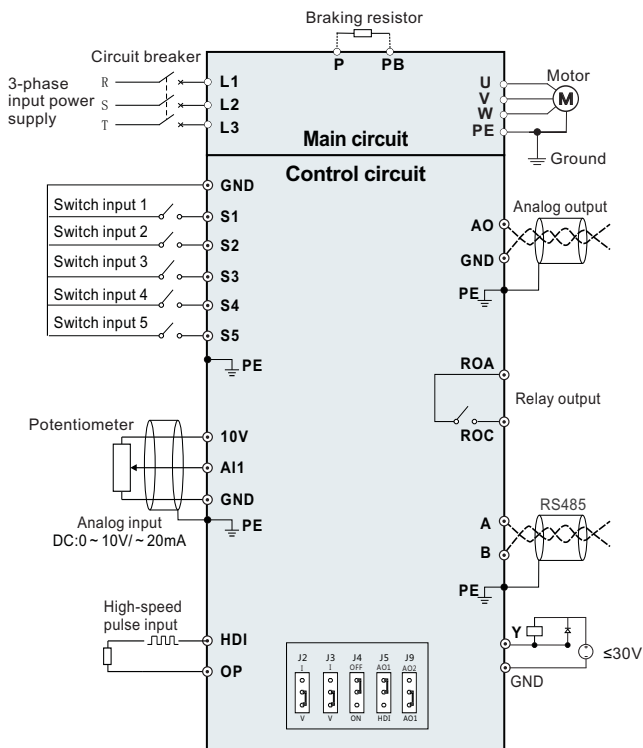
Braking resistor
P PB

Circuit breaker
3-phase input power supply
R
S
T
L1
L2
L3
Main circuit

U
V
W
PE
Motor
M
Ground

Control circuit
GND
Switch input 1
S1
Switch input 2
S2
Switch input 3
S3
Switch input 4
S4
Switch input 5
S5
PE

Analog output
AO
GND
PE

ROA
Relay output
ROC

Potentiometer
10V
AI1
GND
PE
Analog input
DC:0 ~ 10V/ ~ 20mA

RS485
A
B
PE

High-speed pulse input
HDI
OP

J2 I V
J3 I V
J4 OFF ON
J5 AO1 HDI
J9 AO2 AO1

Y
≤30V
GND